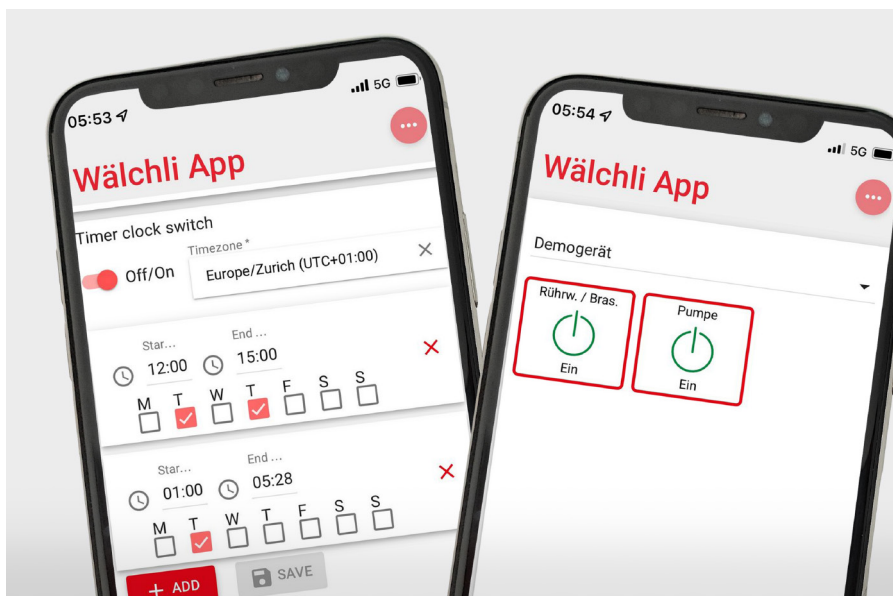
05:53
5G

Wälchli App

Timer clock switch

Off/On

Timezone *
Europe/Zurich (UTC+01:00)

Star...
12:00
End ...
15:00

M T W T F S S

Star...
01:00
End ...
05:28

M T W T F S S

+ ADD
SAVE

05:54
5G

Wälchli App

Demogerät

Rührw. / Bras.
Ein

Pumpe
Ein